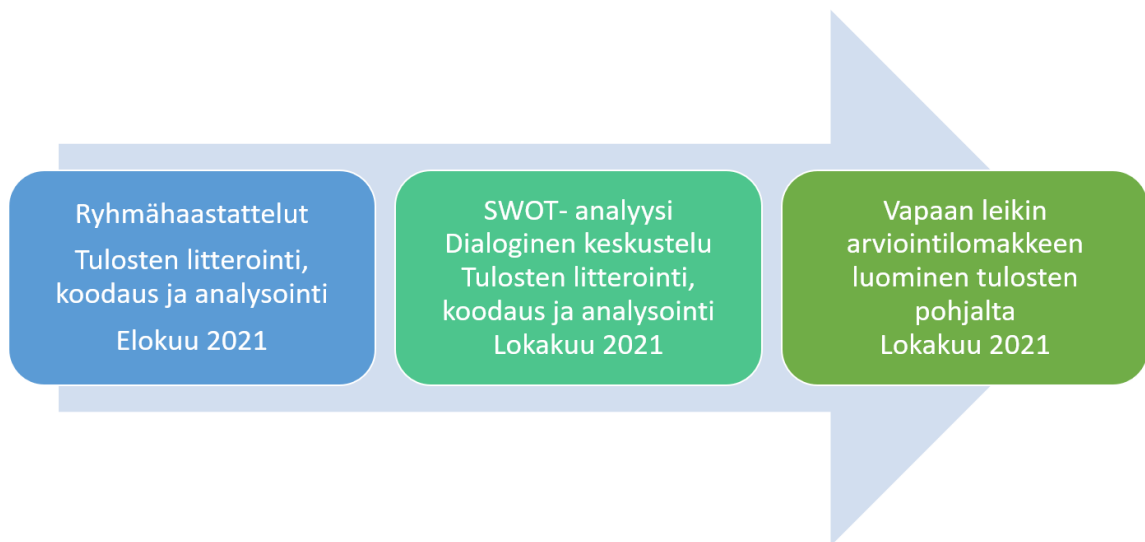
Ryhmähaastattelut

Tulosten litterointi, koodaus ja analysointi

Elokuu 2021

SWOT- analyysi
Dialoginen keskustelu
Tulosten litterointi, koodaus ja analysointi
Lokakuu 2021

Vapaan leikin arviointilomakkeen luominen tulosten pohjalta
Lokakuu 2021